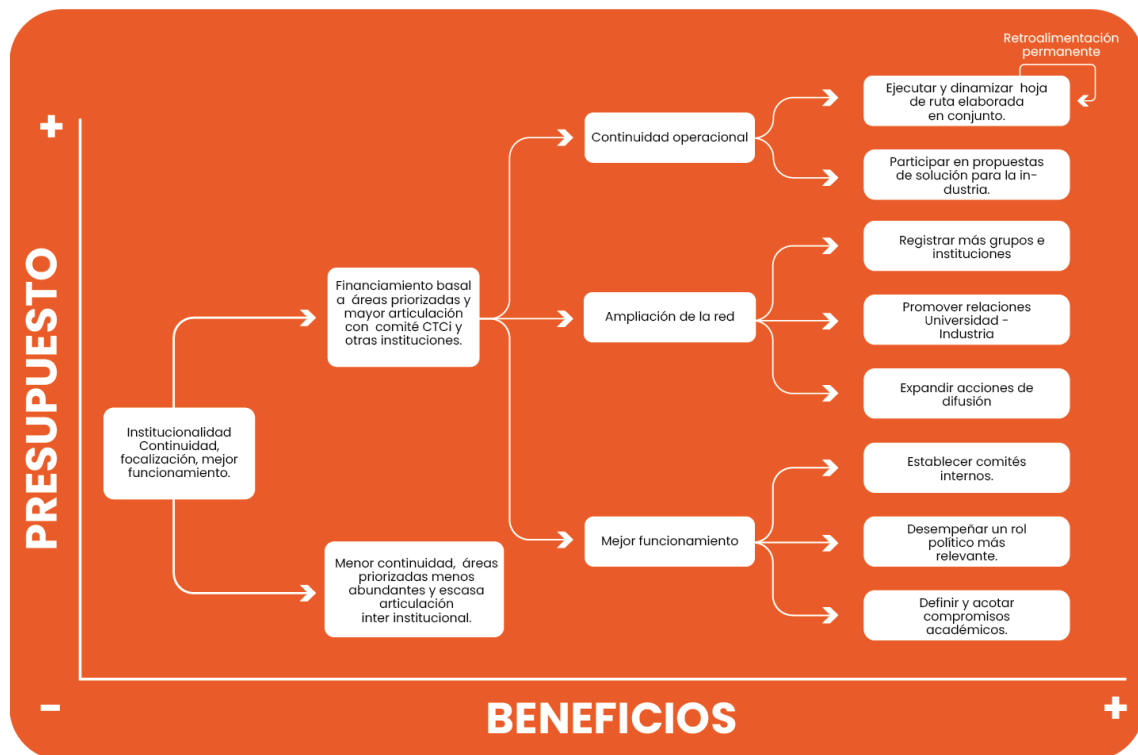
+

PRESUPUESTO

Institucionalidad Continuidad, focalización, mejor funcionamiento.

Financiamiento basal a áreas priorizadas y mayor articulación con comité CTCi y otras instituciones.

Menor continuidad, áreas priorizadas menos abundantes y escasa articulación inter institucional.

Continuidad operacional

Ampliación de la red

Mejor funcionamiento

Retroalimentación permanente

Ejecutar y dinamizar hoja de ruta elaborada en conjunto.

Participar en propuestas de solución para la industria.

Registrar más grupos e instituciones

Promover relaciones Universidad - Industria

Expandir acciones de difusión

Establecer comités internos.

Desempeñar un rol político más relevante.

Definir y acotar compromisos académicos.

-

BENEFICIOS

+